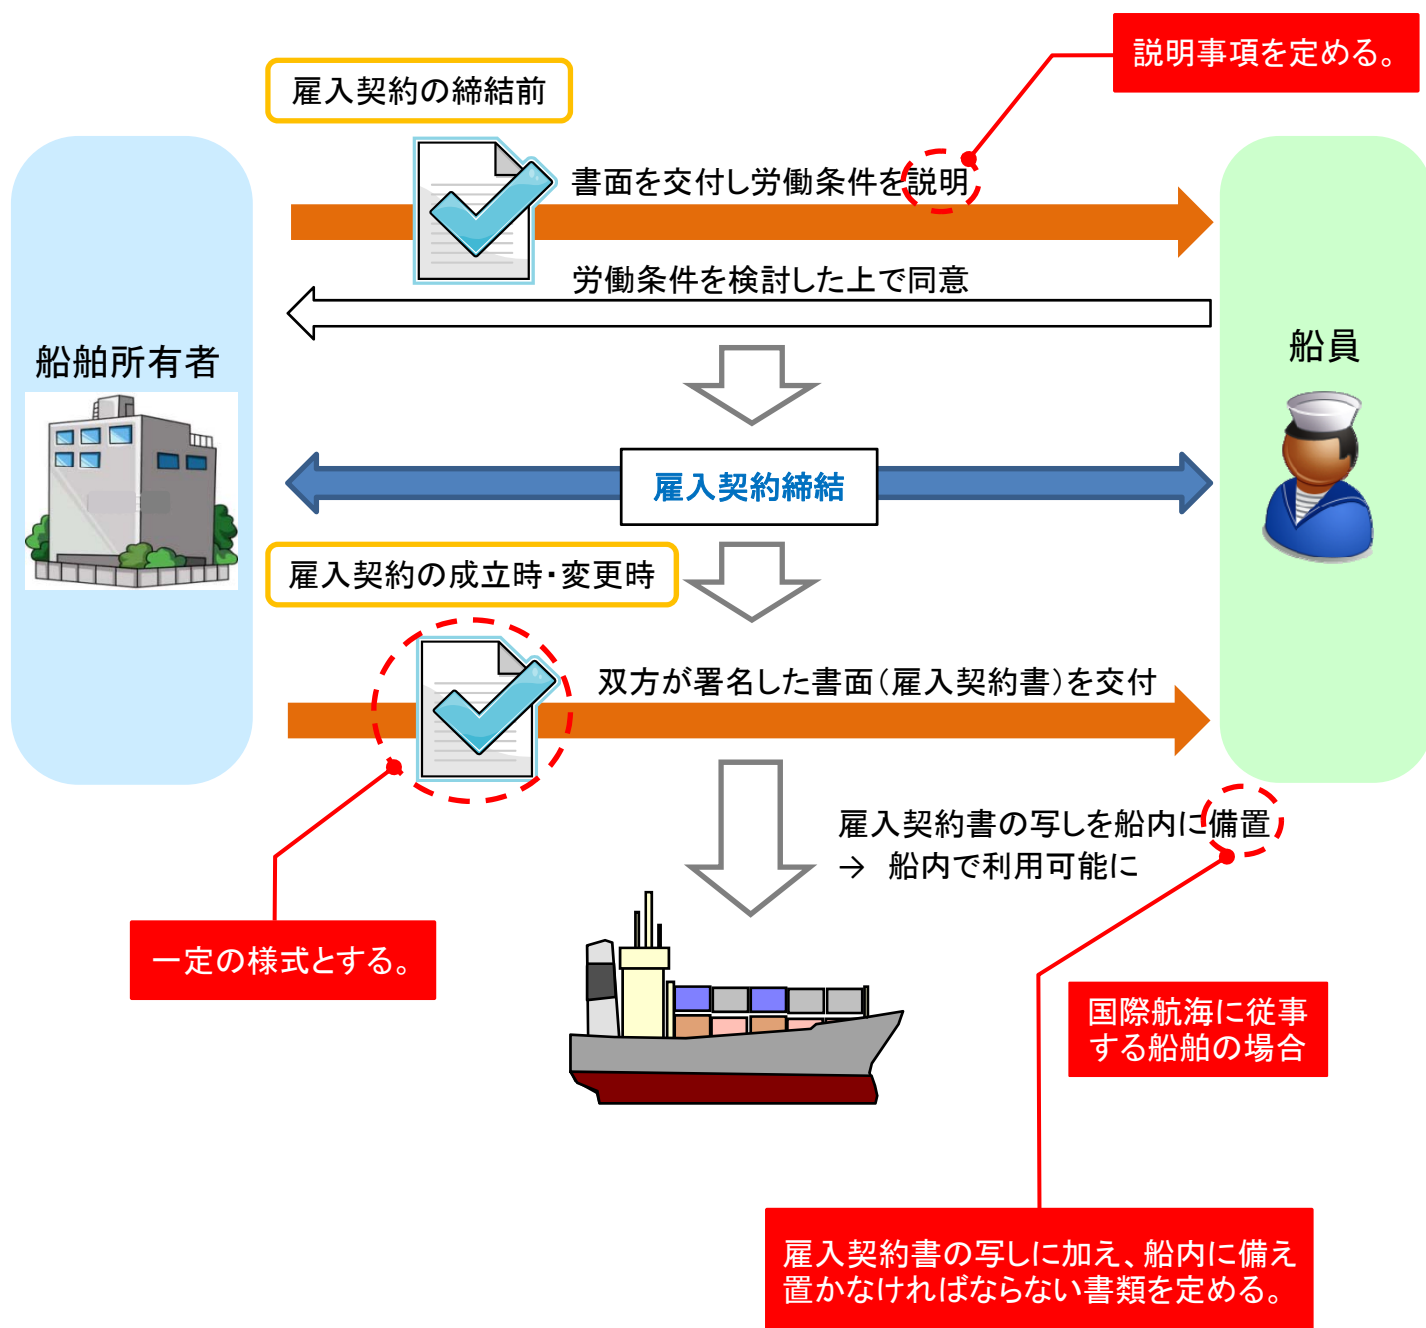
説明事項を定める。

雇入契約の締結前

書面を交付し労働条件を説明

労働条件を検討した上で同意

船舶所有者

船員

雇入契約締結

雇入契約の成立時・変更時

双方が署名した書面（雇入契約書）を交付

雇入契約書の写しを船内に備置
→ 船内で利用可能に

一定の様式とする。

国際航海に従事する船舶の場合

雇入契約書の写しに加え、船内に備え置かなければならない書類を定める。